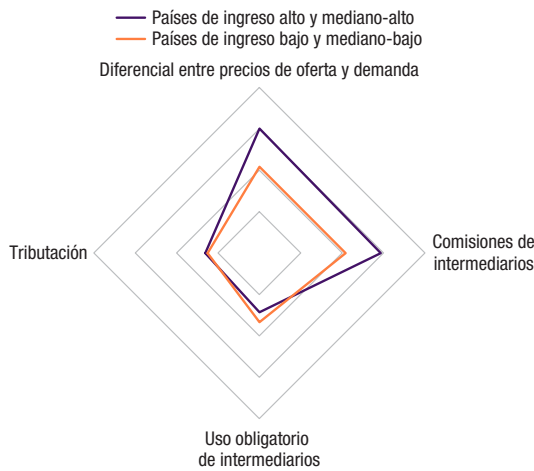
Países de ingreso alto y mediano-alto
Países de ingreso bajo y mediano-bajo

Diferencial entre precios de oferta y demanda

Tributación

Comisiones de intermediarios

Uso obligatorio de intermediarios